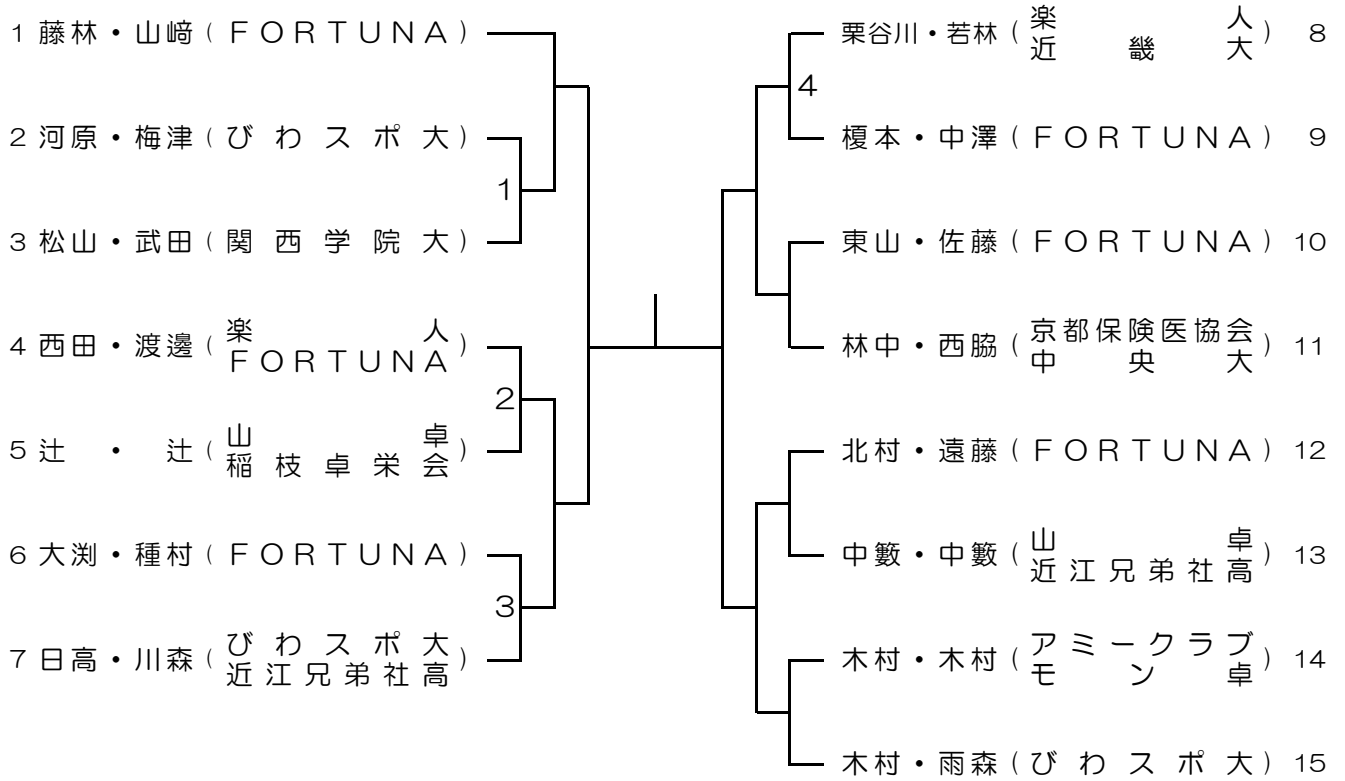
1 藤林・山﨑（FORTUNA）
2 河原・梅津（びわスポ大）
3 松山・武田（関西学院大）
4 西田・渡邊（楽人 FORTUNA）
5 辻・辻（山卓 稲枝卓栄会）
6 大渕・種村（FORTUNA）
7 日高・川森（びわスポ大 近江兄弟社高）

1
2
3
4

栗谷川・若林（楽人 近畿大） 8
榎本・中澤（FORTUNA） 9
東山・佐藤（FORTUNA） 10
林中・西脇（京都保険医協会 中央大） 11
北村・遠藤（FORTUNA） 12
中藪・中藪（山卓 近江兄弟社高） 13
木村・木村（アミークラブ モン卓） 14
木村・雨森（びわスポ大） 15